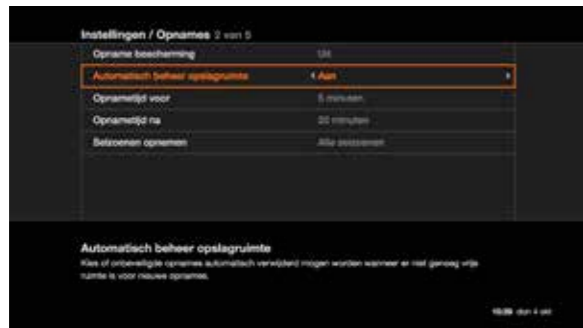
Instellingen / Opnames 2 van 5

| | |
|---|---|
| Opname bescherming | Uit |
| Automatisch beheer opslagruimte | ◂ Aan ▸ |
| Opnametijd voor | 5 minuten |
| Opnametijd na | 20 minuten |
| Seizoenen opnemen | Alle seizoenen |

Automatisch beheer opslagruimte

Kies of onbeveiligde opnames automatisch verwijderd mogen worden wanneer er niet genoeg vrije ruimte is voor nieuwe opnames.

10:39 don 4 okt